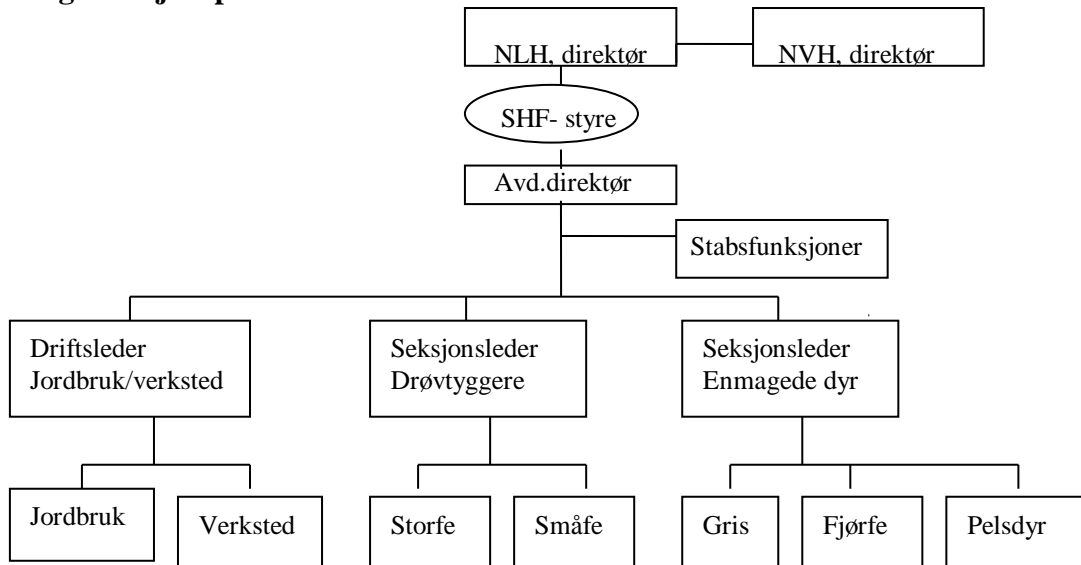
NLH, direktør

NVH, direktør

SHF- styre

Avd.direktør

Stabsfunksjoner

Driftsleder Jordbruk/verksted

Seksjonsleder Drøvtyggere

Seksjonsleder Enmagede dyr

Jordbruk

Verksted

Storfe

Småfe

Gris

Fjørfe

Pelsdyr